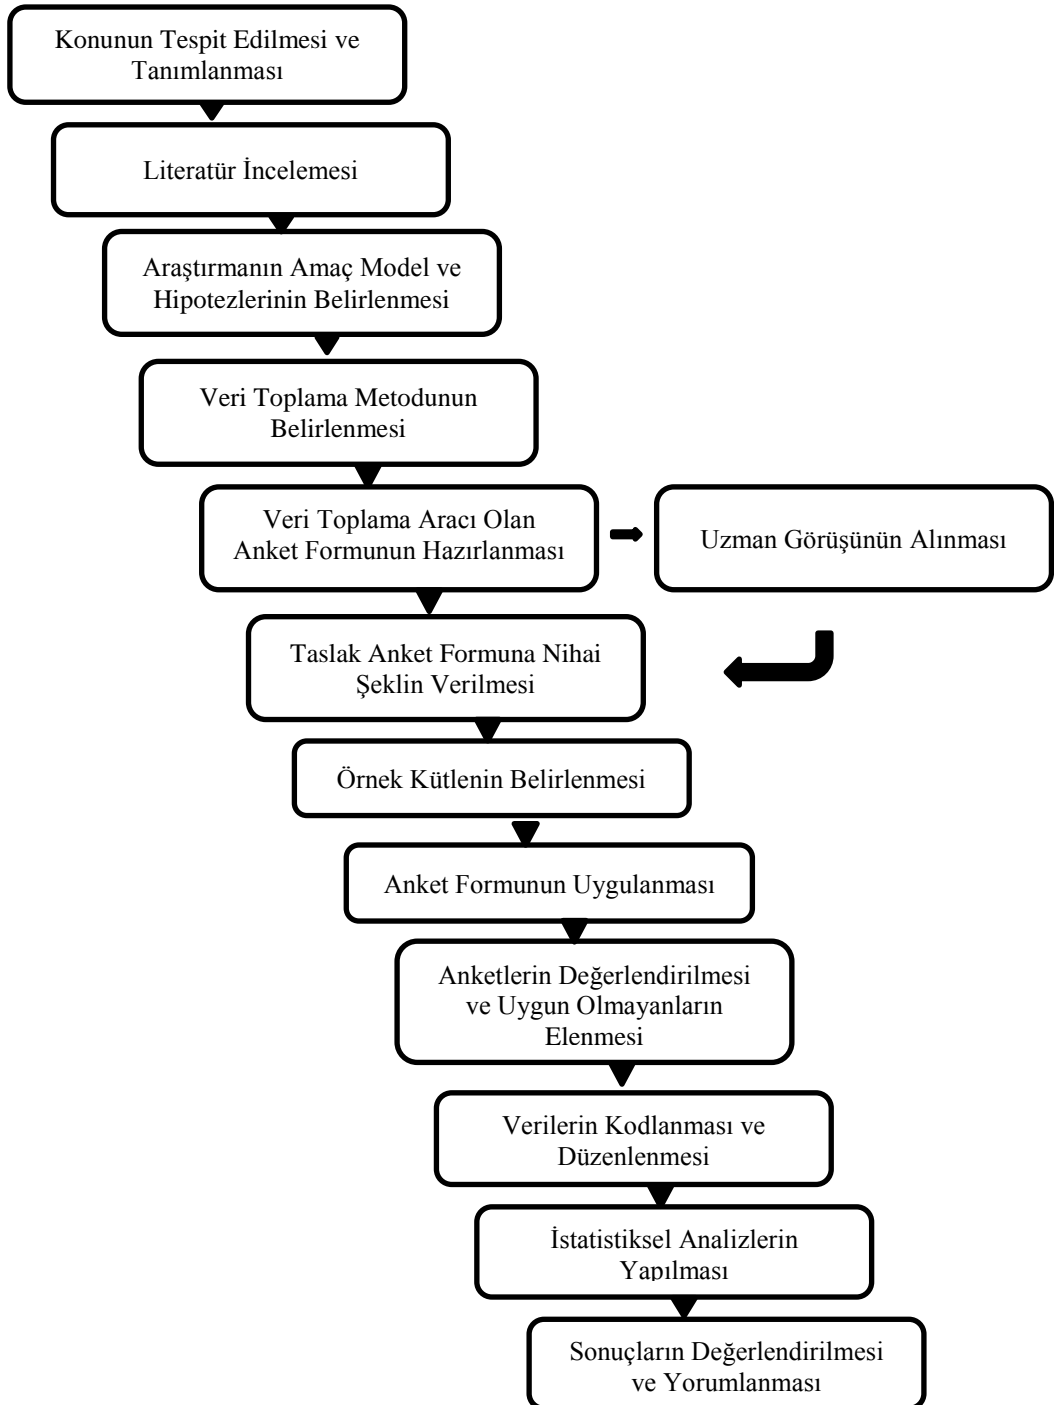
Konunun Tespit Edilmesi ve Tanımlanması

Literatür İncelemesi

Araştırmanın Amaç Model ve Hipotezlerinin Belirlenmesi

Veri Toplama Metodunun Belirlenmesi

Veri Toplama Aracı Olan Anket Formunun Hazırlanması

Uzman Görüşünün Alınması

Taslak Anket Formuna Nihai Şeklin Verilmesi

Örnek Kütlenin Belirlenmesi

Anket Formunun Uygulanması

Anketlerin Değerlendirilmesi ve Uygun Olmayanların Elenmesi

Verilerin Kodlanması ve Düzenlenmesi

İstatistiksel Analizlerin Yapılması

Sonuçların Değerlendirilmesi ve Yorumlanması